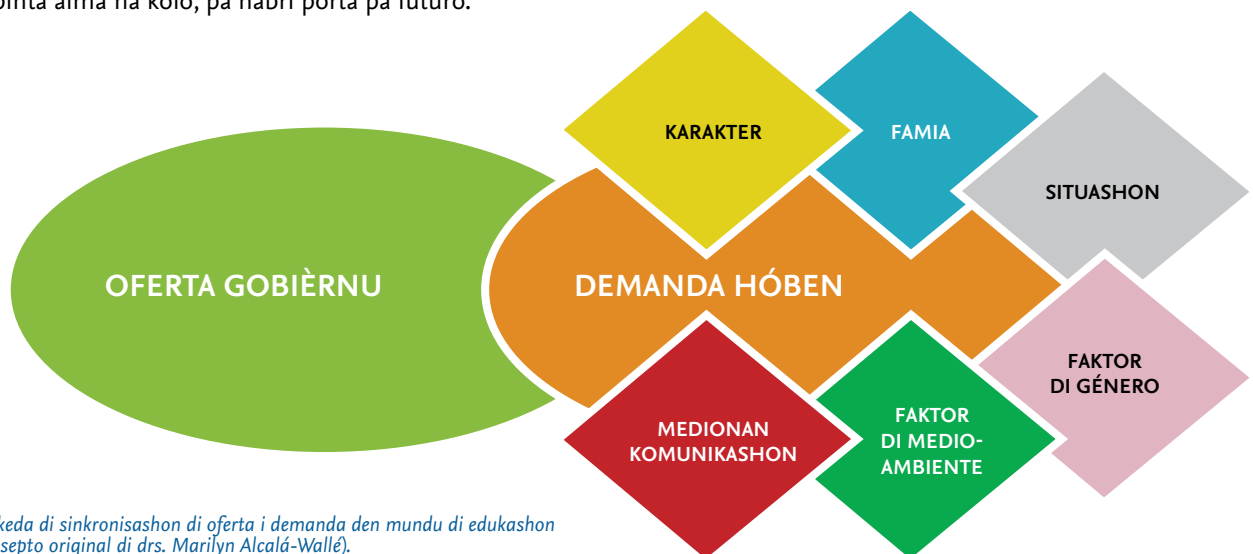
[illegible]pinta alma na kolo, pa habri porta pa futuro.

OFERTA GOBIÈRNU

DEMANDA HÓBEN

KARAKTER

FAMIA

SITUASHON

FAKTOR DI GÉNERO

MEDIONAN KOMUNIKASHON

FAKTOR DI MEDIO-AMBIENTE

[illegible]keda di sinkronisashon di oferta i demanda den mundu di edukashon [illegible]septo original di drs. Marilyn Alcalá-Wallé).